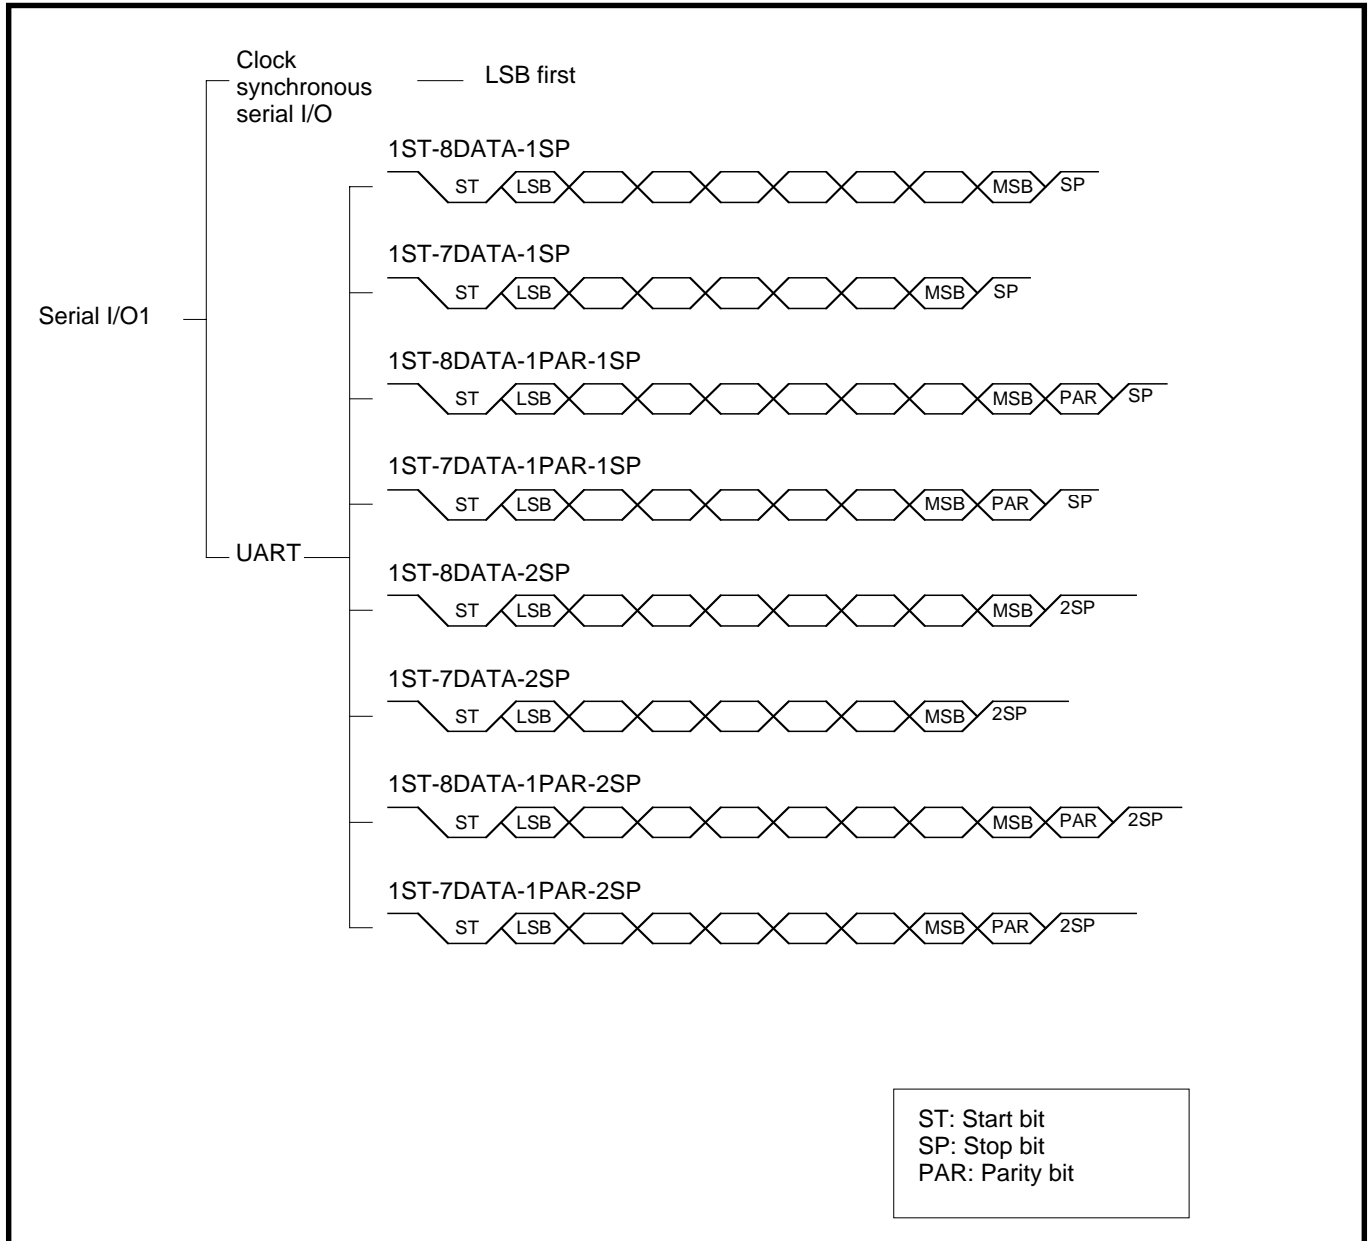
Clock synchronous serial I/O

LSB first

Serial I/O1

UART

1ST-8DATA-1SP

ST LSB MSB SP

1ST-7DATA-1SP

ST LSB MSB SP

1ST-8DATA-1PAR-1SP

ST LSB MSB PAR SP

1ST-7DATA-1PAR-1SP

ST LSB MSB PAR SP

1ST-8DATA-2SP

ST LSB MSB 2SP

1ST-7DATA-2SP

ST LSB MSB 2SP

1ST-8DATA-1PAR-2SP

ST LSB MSB PAR 2SP

1ST-7DATA-1PAR-2SP

ST LSB MSB PAR 2SP

ST: Start bit
SP: Stop bit
PAR: Parity bit